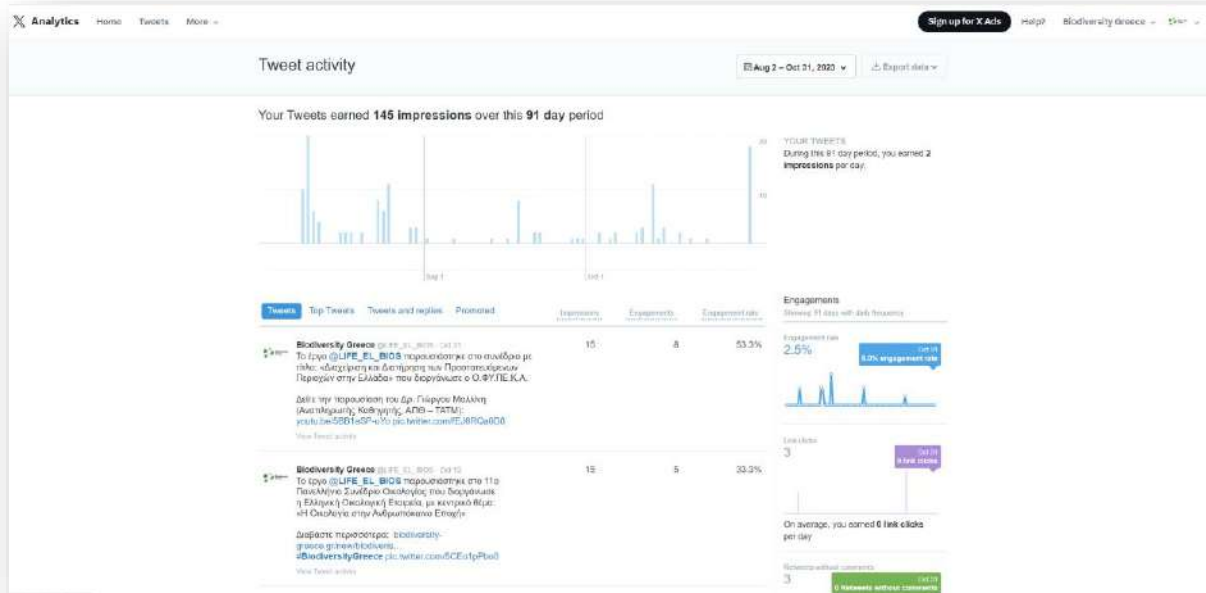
Analytics Home Tweets More

Sign up for X Ads Help? Biodiversity Greece

Tweet activity

Aug 2 – Oct 31, 2020 Export data

Your Tweets earned **145 impressions** over this **91 day** period

YOUR TWEETS
During this 91 day period, you earned **2 impressions** per day.

Sep 1 Oct 1

Tweets Top Tweets Tweets and replies Promoted

Impressions Engagements Engagement rate

Biodiversity Greece @LIFE_EL_BIOS · Oct 31
Το έργο @LIFE_EL_BIOS παρουσιάστηκε στο συνέδριο με τίτλο: «Διαχείριση και Διατήρηση των Προστατευόμενων Περιοχών στην Ελλάδα» που διοργάνωσε ο Ο.ΦΥ.ΠΕ.Κ.Α.

Δείτε την παρουσίαση του Δρ. Γιώργου Μαλλίνη (Αναπληρωτής Καθηγητής, ΑΠΘ – ΤΑΤΜ): youtu.be/5BB1eSP-u7o pic.twitter.com/EJ6RQe8O8
View Tweet activity

15 8 53.3%

Biodiversity Greece @LIFE_EL_BIOS · Oct 10
Το έργο @LIFE_EL_BIOS παρουσιάστηκε στο 11ο Πανελλήνιο Συνέδριο Οικολογίας που διοργάνωσε η Ελληνική Οικολογική Εταιρεία, με κεντρικό θέμα: «Η Οικολογία στην Ανθρωπόκαινο Εποχή»

Διαβάστε περισσότερα: biodiversity-greece.gr/new/biodiversi... #BiodiversityGreece pic.twitter.com/5CEu1pPbo8
View Tweet activity

15 5 33.3%

Engagements
Showing 91 days with daily frequency

Engagement rate
2.5%
Oct 31
5.0% engagement rate

Link clicks
3
Oct 31
3 link clicks

On average, you earned 0 link clicks per day

Retweets without comments
3
Oct 31
3 Retweets without comments